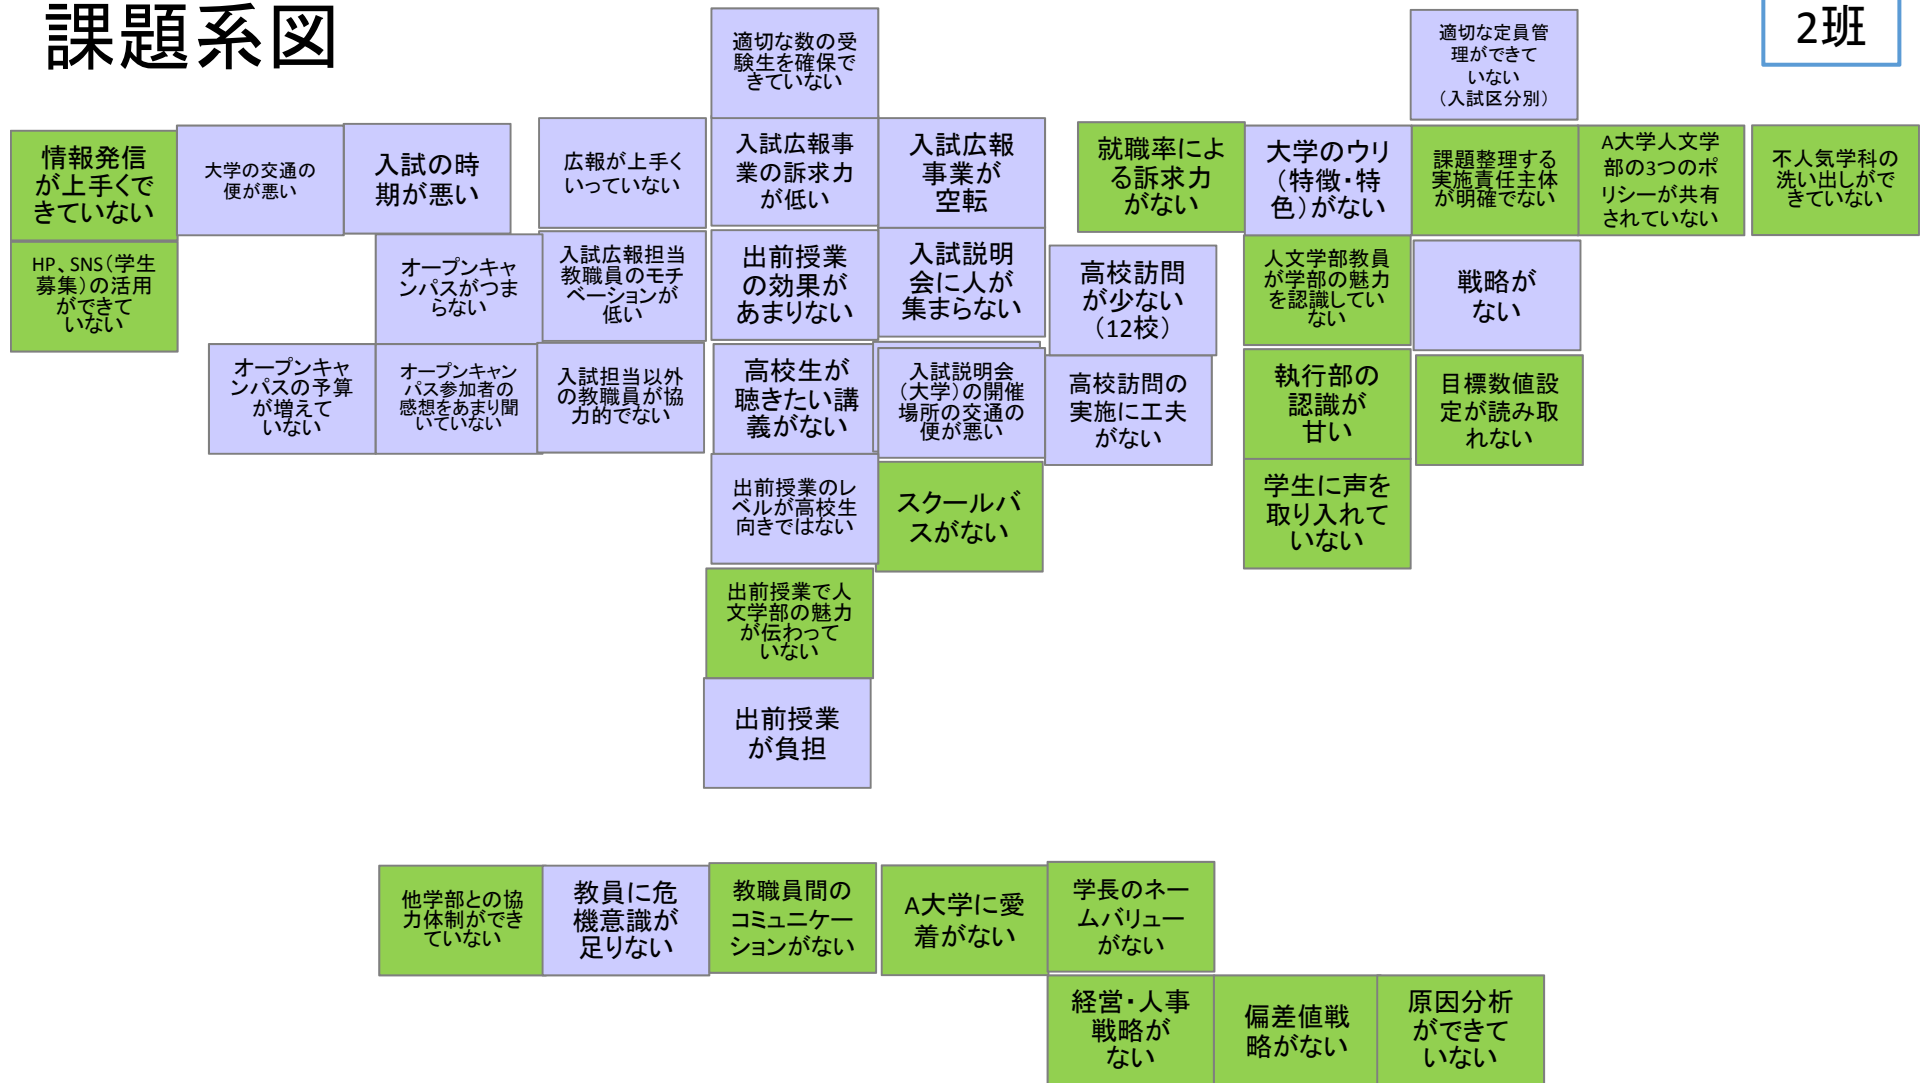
課題系図

2班

適切な数の受験生を確保できていない

適切な定員管理ができていない（入試区分別）

情報発信が上手くできていない

大学の交通の便が悪い

入試の時期が悪い

広報が上手くいっていない

入試広報事業の訴求力が低い

入試広報事業が空転

就職率による訴求力がない

大学のウリ（特徴・特色）がない

課題整理する実施責任主体が明確でない

A大学人文学部の3つのポリシーが共有されていない

不人気学科の洗い出しができていない

HP、SNS（学生募集）の活用ができていない

オープンキャンパスがつまらない

入試広報担当教職員のモチベーションが低い

出前授業の効果があまりない

入試説明会に人が集まらない

高校訪問が少ない（12校）

人文学部教員が学部の魅力を認識していない

戦略がない

オープンキャンパスの予算が増えていない

オープンキャンパス参加者の感想をあまり聞いていない

入試担当以外の教職員が協力的でない

高校生が聴きたい講義がない

入試説明会（大学）の開催場所の交通の便が悪い

高校訪問の実施に工夫がない

執行部の認識が甘い

目標数値設定が読み取れない

出前授業のレベルが高校生向きではない

スクールバスがない

学生に声を取り入れていない

出前授業で人文学部の魅力が伝わっていない

出前授業が負担

他学部との協力体制ができていない

教員に危機意識が足りない

教職員間のコミュニケーションがない

A大学に愛着がない

学長のネームバリューがない

経営・人事戦略がない

偏差値戦略がない

原因分析ができていない